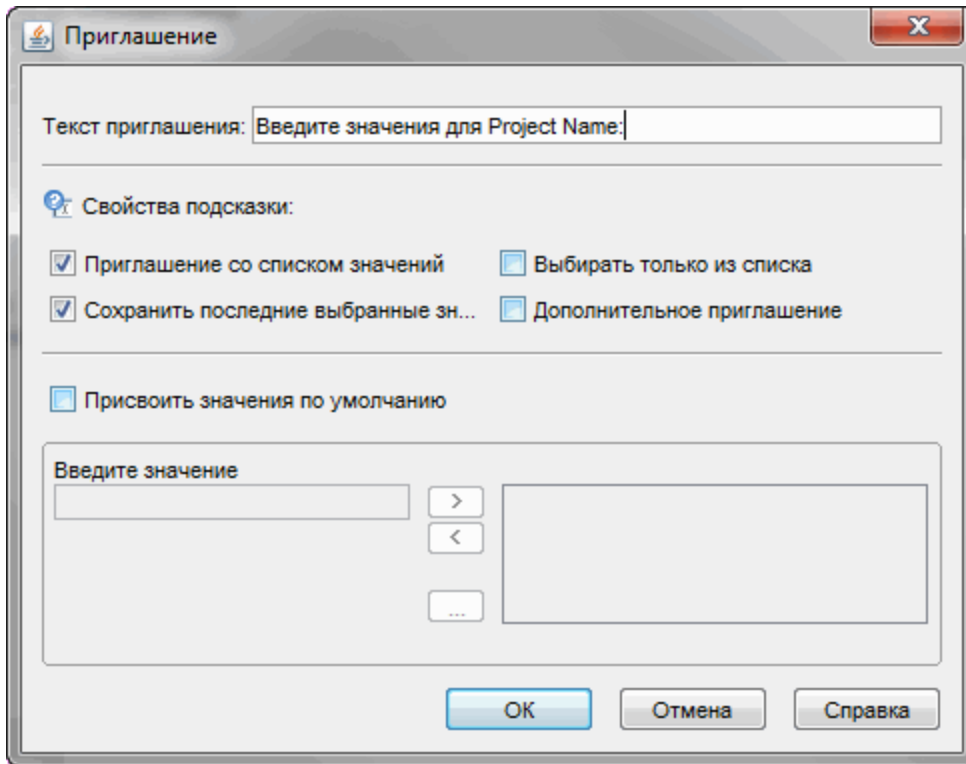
Приглашение

Текст приглашения: Введите значения для Project Name:

Свойства подсказки:

Приглашение со списком значений

Выбирать только из списка

Сохранить последние выбранные зн...

Дополнительное приглашение

Присвоить значения по умолчанию

Введите значение

>

<

...

OK

Отмена

Справка